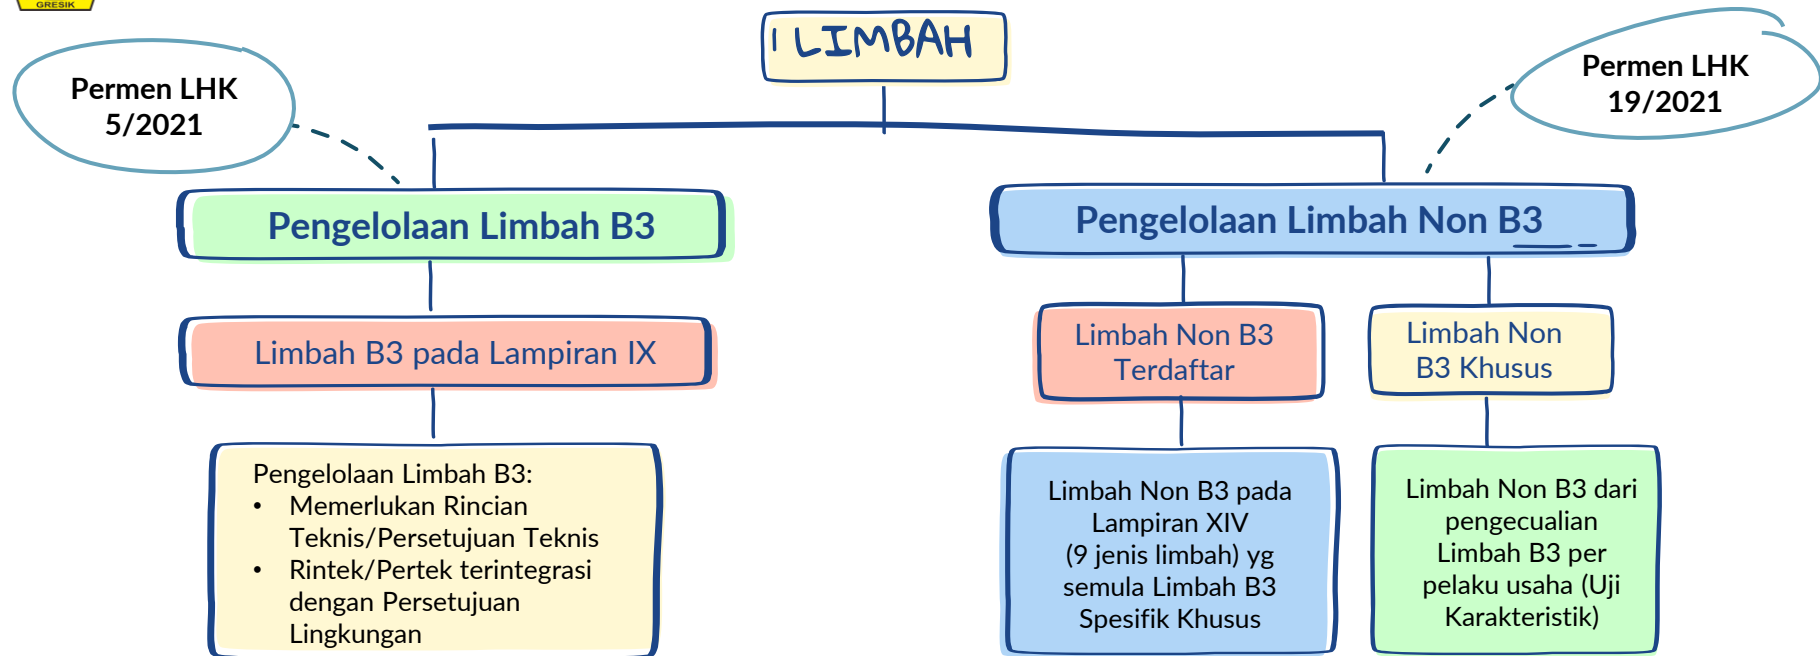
GRESIK

LIMBAH

Permen LHK 5/2021

Permen LHK 19/2021

Pengelolaan Limbah B3

Pengelolaan Limbah Non B3

Limbah B3 pada Lampiran IX

Limbah Non B3 Terdaftar

Limbah Non B3 Khusus

Pengelolaan Limbah B3:
• Memerlukan Rincian Teknis/Persetujuan Teknis
• Rintek/Pertek terintegrasi dengan Persetujuan Lingkungan

Limbah Non B3 pada Lampiran XIV (9 jenis limbah) yg semula Limbah B3 Spesifik Khusus

Limbah Non B3 dari pengecualian Limbah B3 per pelaku usaha (Uji Karakteristik)